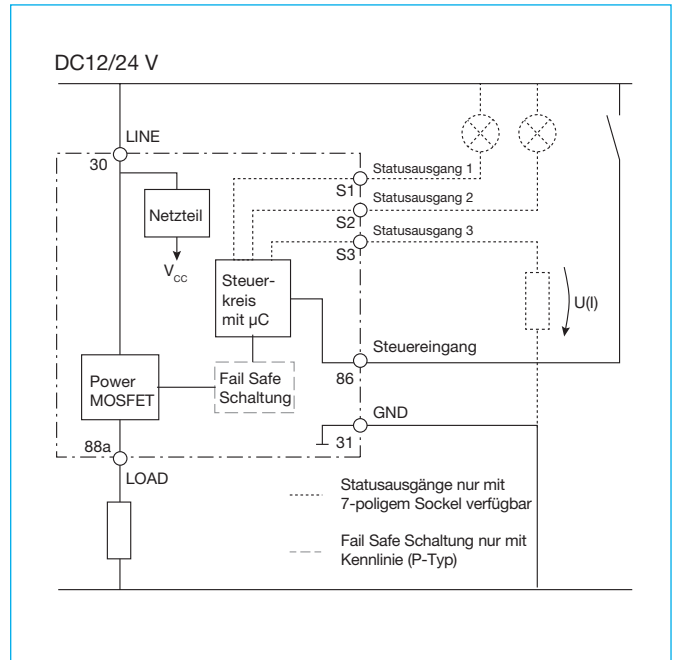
DC12/24 V

LINE

30

Netzteil

$V_{CC}$

Statusausgang 1

S1

Statusausgang 2

S2

Statusausgang 3

S3

Steuerkreis mit µC

U(I)

Steuereingang

Power MOSFET

Fail Safe Schaltung

86

GND

31

88a

LOAD

Statusausgänge nur mit 7-poligem Sockel verfügbar

Fail Safe Schaltung nur mit Kennlinie (P-Typ)